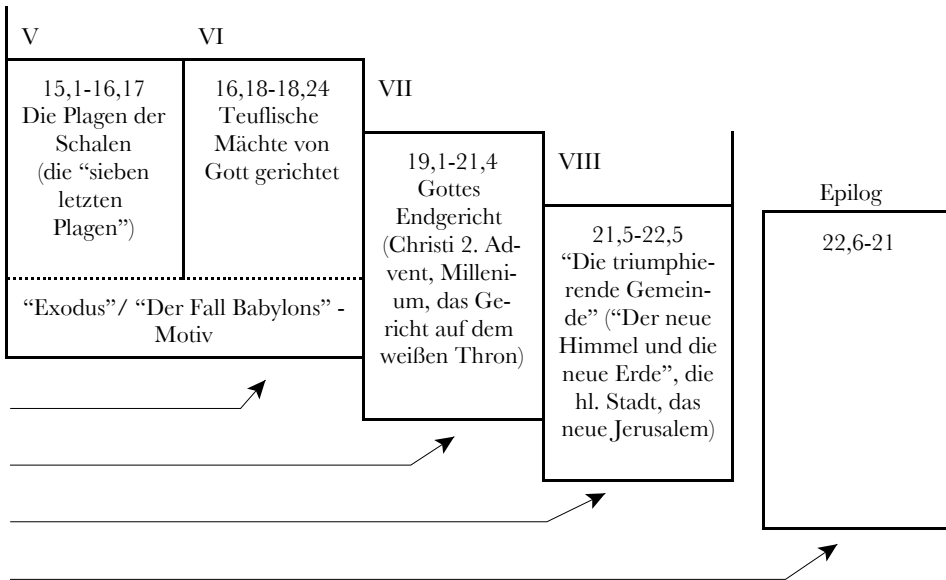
V

VI

15,1-16,17 Die Plagen der Schalen (die “sieben letzten Plagen”)

16,18-18,24 Teuflische Mächte von Gott gerichtet

“Exodus”/ “Der Fall Babylons” - Motiv

VII

19,1-21,4 Gottes Endgericht (Christi 2. Advent, Millenium, das Gericht auf dem weißen Thron)

VIII

21,5-22,5 “Die triumphierende Gemeinde” (“Der neue Himmel und die neue Erde”, die hl. Stadt, das neue Jerusalem)

Epilog

22,6-21